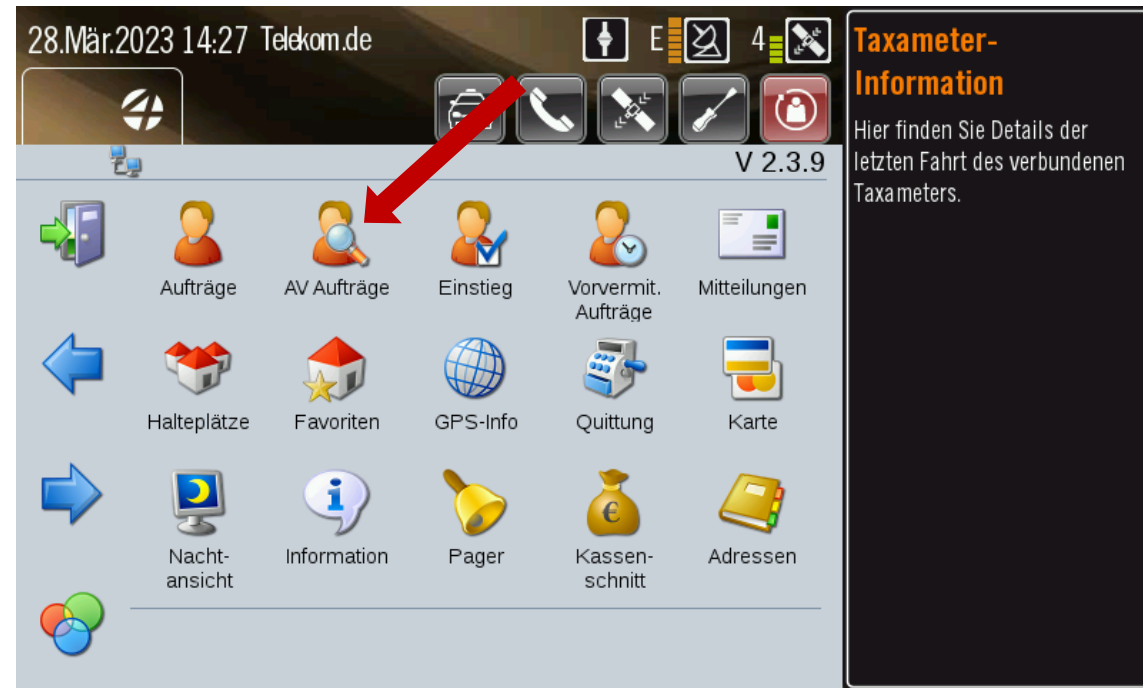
28.Mär.2023 14:27 Telekom.de

E

4

V 2.3.9

Aufträge

AV Aufträge

Einstieg

Vorvermit. Aufträge

Mitteilungen

Halteplätze

Favoriten

GPS-Info

Quittung

Karte

Nachtansicht

Information

Pager

Kassenschnitt

Adressen

Taxameter-Information

Hier finden Sie Details der letzten Fahrt des verbundenen Taxameters.